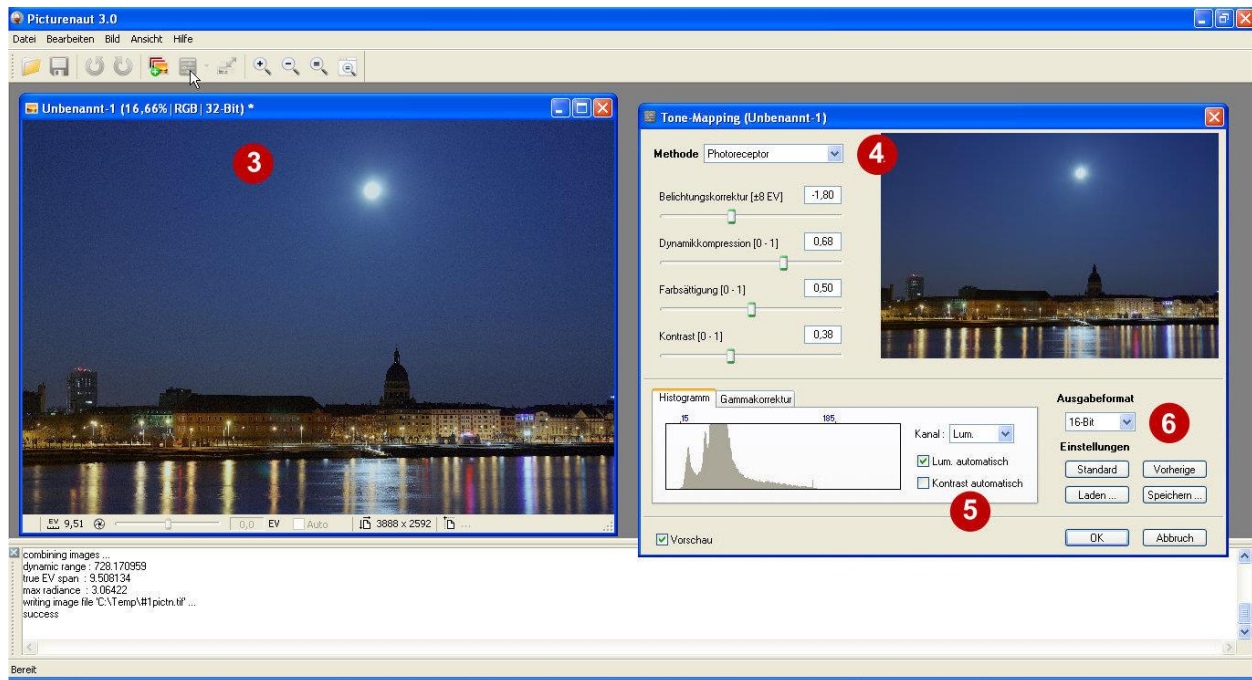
Picturenaut 3.0

Datei Bearbeiten Bild Ansicht Hilfe

Unbenannt-1 (16,66% | RGB | 32-Bit) *

3

EV 9,51 0,0 EV Auto 3888 x 2592

Tone-Mapping (Unbenannt-1)

Methode Photoreceptor

4

Belichtungskorrektur [±8 EV] -1,80

Dynamikkompression [0 - 1] 0,68

Farbsättigung [0 - 1] 0,50

Kontrast [0 - 1] 0,38

Histogramm Gammakorrektur

15 185

Kanal : Lum.

Lum. automatisch

Kontrast automatisch

5

Ausgabeformat

16-Bit

6

Einstellungen

Standard Vorherige

Laden ... Speichern ...

Vorschau

OK Abbruch

combining images ...
dynamic range : 728.170959
true EV span : 9.508134
max radiance : 3.06422
writing image file 'C:\Temp\#1pictn.tif' ...
success

Bereit